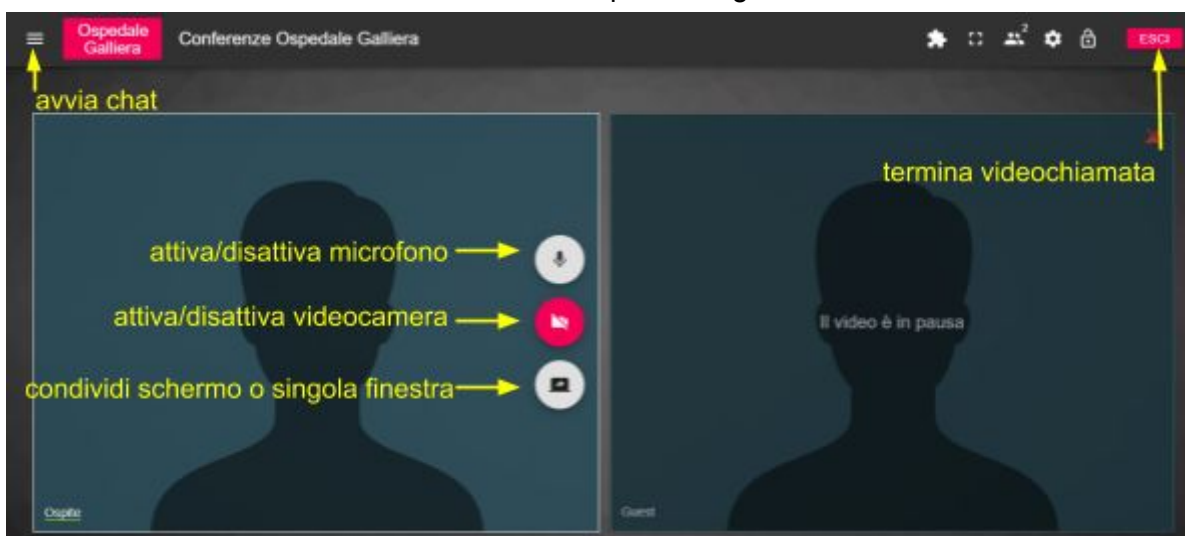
Ospedale Galliera

Conferenze Ospedale Galliera

2

ESCI

avvia chat

termina videochiamata

attiva/disattiva microfono

attiva/disattiva videocamera

condividi schermo o singola finestra

Il video è in pausa

Ospite

Guest